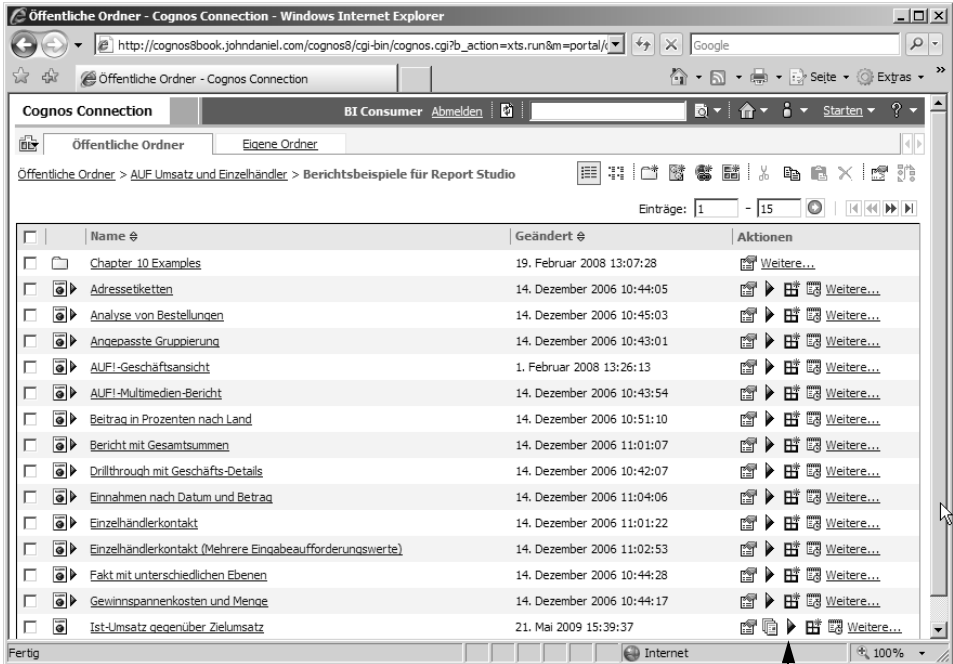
Öffentliche Ordner - Cognos Connection - Windows Internet Explorer

http://cognos8book.johndaniel.com/cognos8/cgi-bin/cognos.cgi?b_action=xts.run&m=portal/c

Google

Öffentliche Ordner - Cognos Connection

Seite ▾ Extras ▾

Cognos Connection BI Consumer Abmelden Starten ▾ ? ▾

Öffentliche Ordner Eigene Ordner

Öffentliche Ordner > AUF Umsatz und Einzelhändler > Berichtsbeispiele für Report Studio

Einträge: 1 - 15

| | | Name ⇕ | Geändert ⇕ | Aktionen |
|---|---|---|---|---|
| | | Chapter 10 Examples | 19. Februar 2008 13:07:28 | Weitere... |
| | | Adressetiketten | 14. Dezember 2006 10:44:05 | Weitere... |
| | | Analyse von Bestellungen | 14. Dezember 2006 10:45:03 | Weitere... |
| | | Angepasste Gruppierung | 14. Dezember 2006 10:43:01 | Weitere... |
| | | AUF!-Geschäftsansicht | 1. Februar 2008 13:26:13 | Weitere... |
| | | AUF!-Multimedien-Bericht | 14. Dezember 2006 10:43:54 | Weitere... |
| | | Beitrag in Prozenten nach Land | 14. Dezember 2006 10:51:10 | Weitere... |
| | | Bericht mit Gesamtsummen | 14. Dezember 2006 11:01:07 | Weitere... |
| | | Drillthrough mit Geschäfts-Details | 14. Dezember 2006 10:42:07 | Weitere... |
| | | Einnahmen nach Datum und Betrag | 14. Dezember 2006 11:04:06 | Weitere... |
| | | Einzelhändlerkontakt | 14. Dezember 2006 11:01:22 | Weitere... |
| | | Einzelhändlerkontakt (Mehrere Eingabeaufforderungswerte) | 14. Dezember 2006 11:02:53 | Weitere... |
| | | Fakt mit unterschiedlichen Ebenen | 14. Dezember 2006 10:44:28 | Weitere... |
| | | Gewinnspannenkosten und Menge | 14. Dezember 2006 10:44:17 | Weitere... |
| | | Ist-Umsatz gegenüber Zielumsatz | 21. Mai 2009 15:39:37 | Weitere... |

Fertig Internet 100%